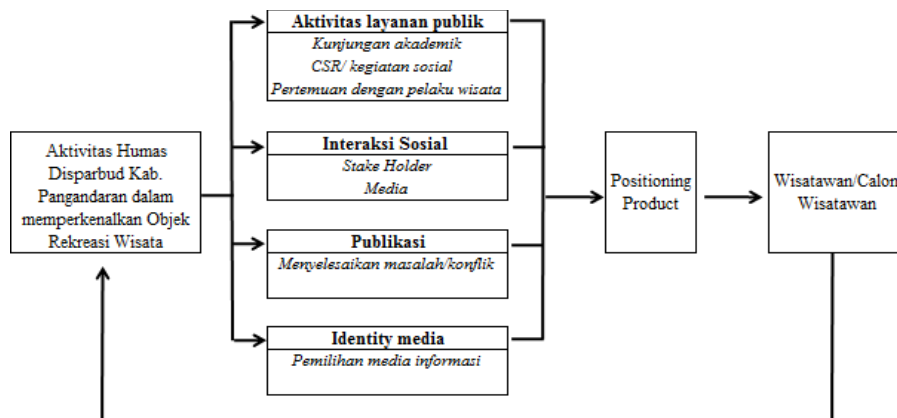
Aktivitas Humas Disparbud Kab. Pangandaran dalam memperkenalkan Objek Rekreasi Wisata

Aktivitas layanan publik
Kunjungan akademik
CSR/ kegiatan sosial
Pertemuan dengan pelaku wisata

Interaksi Sosial
Stake Holder
Media

Publikasi
Menyelesaikan masalah/konflik

Identity media
Pemilihan media informasi

Positioning Product

Wisatawan/Calon Wisatawan